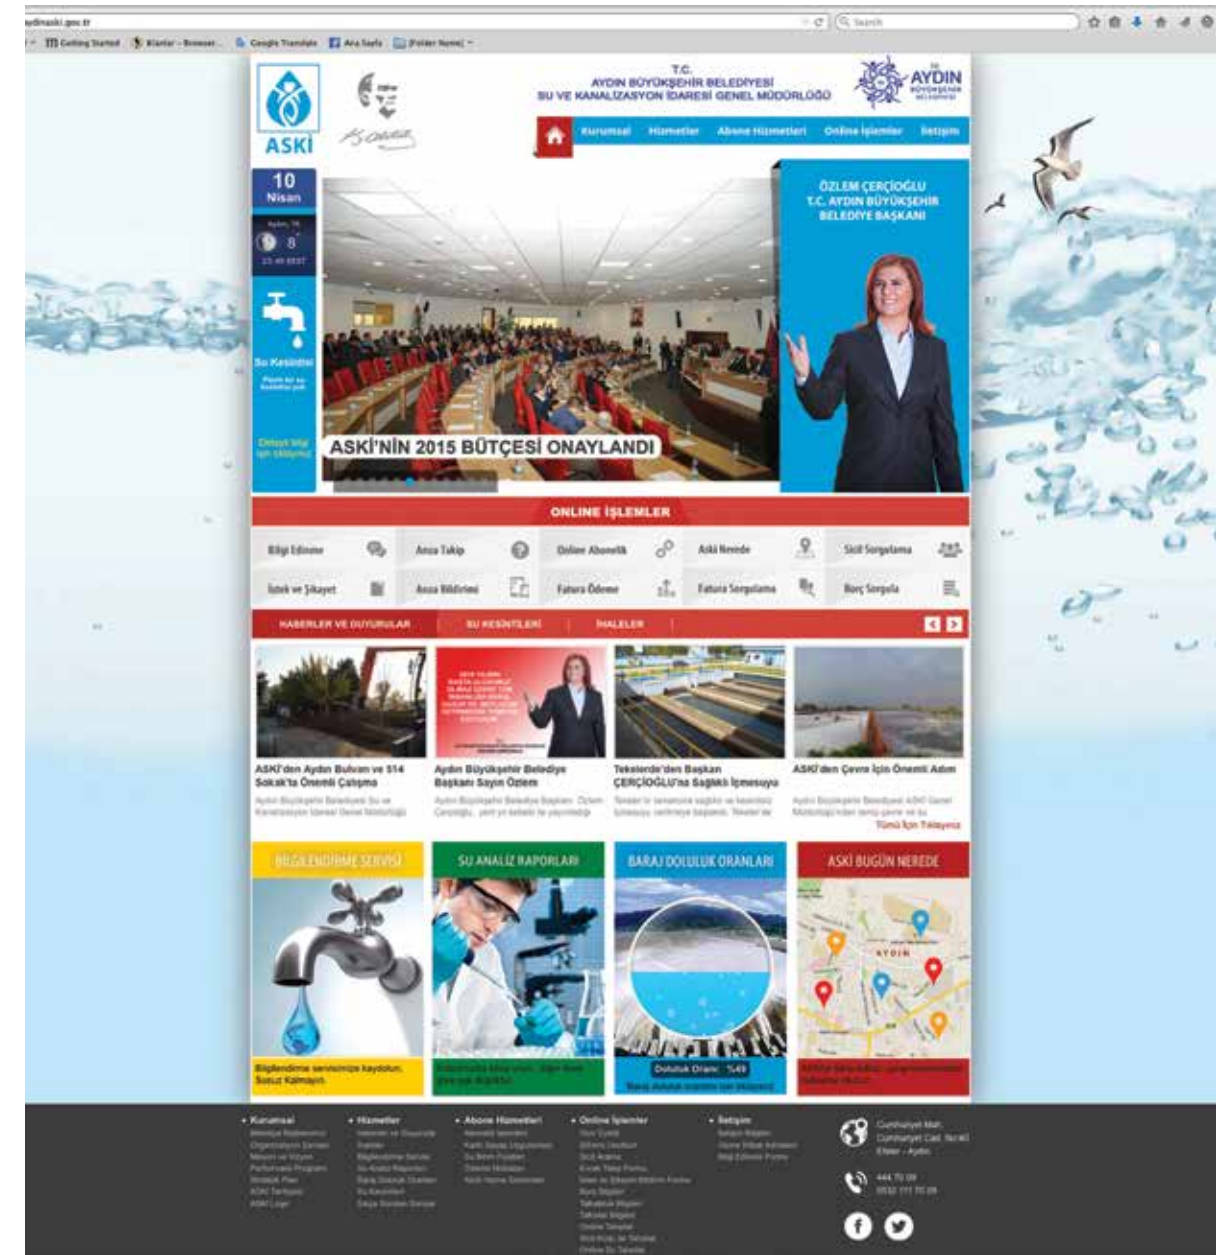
aydinaski.gov.tr

Search

Getting Started Klantar - Browser... Google Translate Ana Sayfa [Folder Name]

ASKİ

T.C.
AYDIN BÜYÜKŞEHİR BELEDİYESİ
SU VE KANALİZASYON İDARESİ GENEL MÜDÜRLÜĞÜ

AYDIN BÜYÜKŞEHİR BELEDİYESİ

Kurumsal Hizmetler Abone Hizmetleri Online İşlemler İletişim

10 Nisan

8

Su Kesintisi

Detaylı bilgi için tıklayınız

ÖZLEM ÇERÇİOĞLU
T.C. AYDIN BÜYÜKŞEHİR BELEDİYE BAŞKANI

ASKİ'NİN 2015 BÜTÇESİ ONAYLANDI

ONLINE İŞLEMLER

Bilgi Edinme
Arıza Takip
Online Abonelik
Aski Nerede
Sicil Sorgulama
İstek ve Şikayet
Arıza Bildirimi
Fatura Ödeme
Fatura Sorgulama
Borç Sorgula

HABERLER VE DUYURULAR
SU KESİNTİLERİ
İHALELER

ASKİ'den Aydın Bulvarı ve 514 Sokak'ta Önemli Çalışma
Aydın Büyükşehir Belediyesi Su ve Kanalizasyon İdaresi Genel Müdürlüğü

Aydın Büyükşehir Belediye Başkanı Sayın Özlem
Aydın Büyükşehir Belediye Başkanı Özlem Çerçioğlu

Tekeler'de'den Başkan ÇERÇİOĞLU'na Sağlıklı İçmesuyu
Tekeler'e sağlıklı içmesuyu

ASKİ'den Çevre İçin Önemli Adım
Aydın Büyükşehir Belediyesi ASKİ Genel Müdürlüğü

Tümü İçin Tıklayınız

BİLGİLENDİRME SERVİSİ
SU ANALİZ RAPORLARI
BARAJ DOLULUK ORANLARI
ASKİ BUGÜN NEREDE

AYDIN

Bilgilendirme servisimize kaydolun, Susuz Kalmayın.

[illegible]

Doluluk Oranı: %49
Baraj doluluk oranları için tıklayınız

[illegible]

• Kurumsal
• Hizmetler
• Abone Hizmetleri
• Online İşlemler
• İletişim

Cumhuriyet Mah.
Cumhuriyet Cad. No:40
Efeler - Aydın

444 70 09

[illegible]